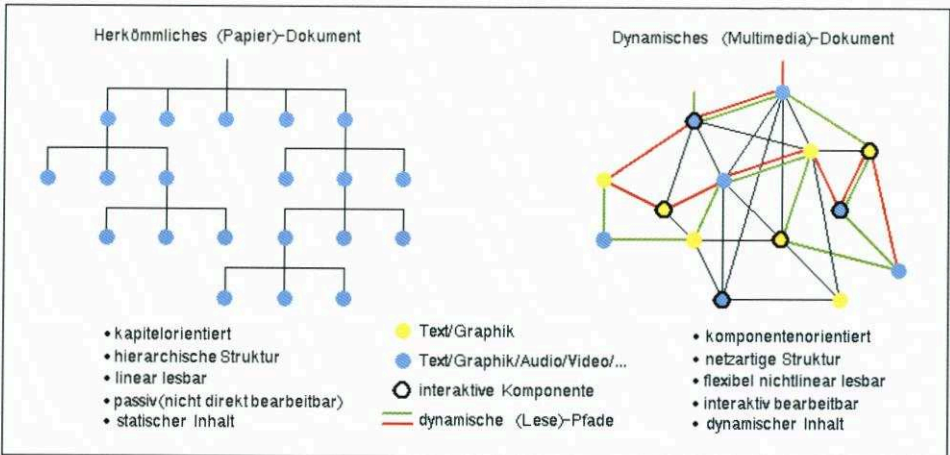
Herkömmliches (Papier)-Dokument

Dynamisches (Multimedia)-Dokument

• kapitelorientiert
• hierarchische Struktur
• linear lesbar
• passiv (nicht direkt bearbeitbar)
• statischer Inhalt

Text/Graphik
Text/Graphik/Audio/Video/...
interaktive Komponente
dynamische (Lese)-Pfade

• komponentenorientiert
• netzartige Struktur
• flexibel nichtlinear lesbar
• interaktiv bearbeitbar
• dynamischer Inhalt